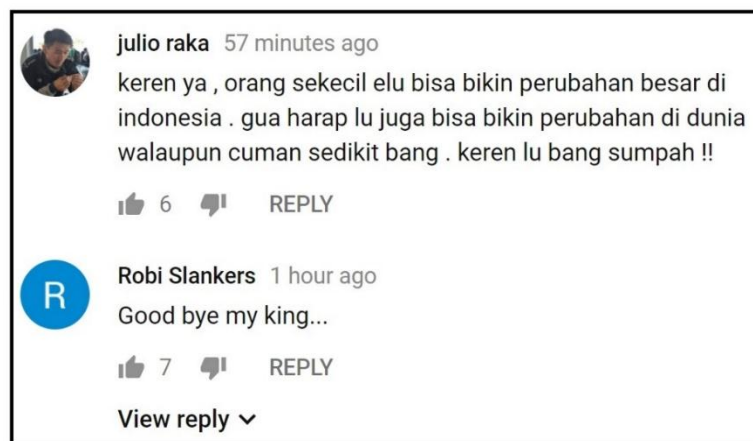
julio raka 57 minutes ago
keren ya , orang sekecil elu bisa bikin perubahan besar di indonesia . gua harap lu juga bisa bikin perubahan di dunia walaupun cuman sedikit bang . keren lu bang sumpah !!

6 REPLY

R
Robi Slankers 1 hour ago
Good bye my king...

7 REPLY

View reply